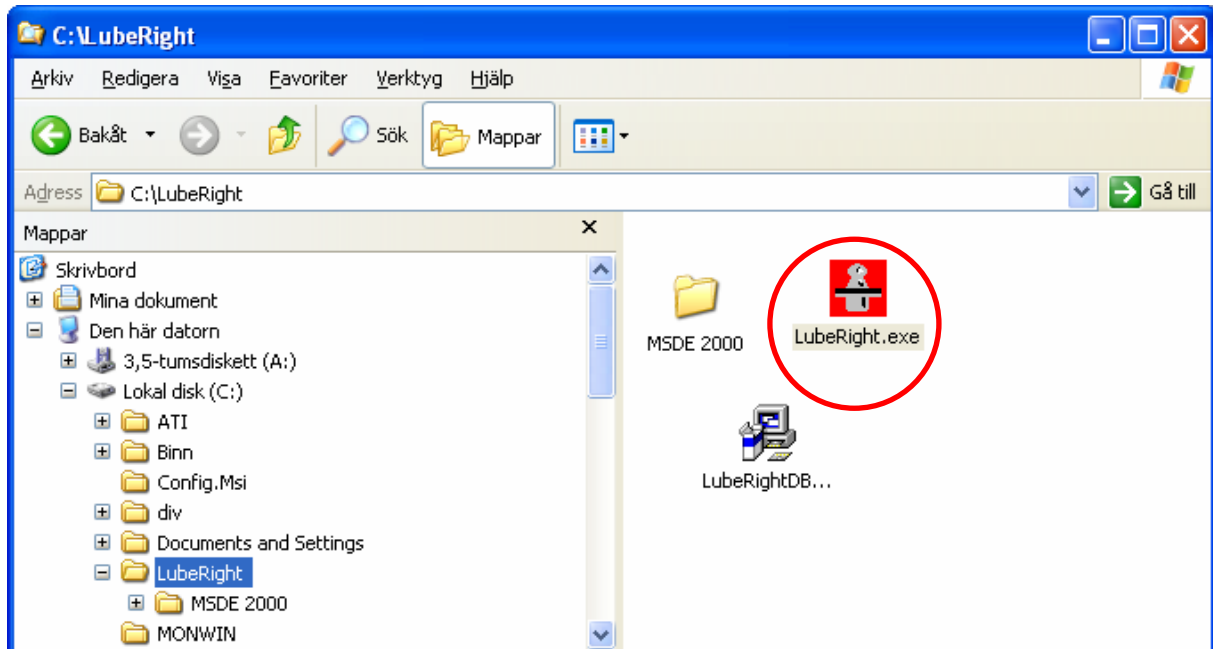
C:\LubeRight

Arkiv Redigera Visa Favoriter Verktyg Hjälp

Bakåt Sök Mappar

Adress C:\LubeRight Gå till

Mappar ×

Skrivbord
Mina dokument
Den här datorn
3,5-tumsdiskett (A:)
Lokal disk (C:)
ATI
Binn
Config.Msi
div
Documents and Settings
LubeRight
MSDE 2000
MONWIN

MSDE 2000
LubeRight.exe
LubeRightDB...